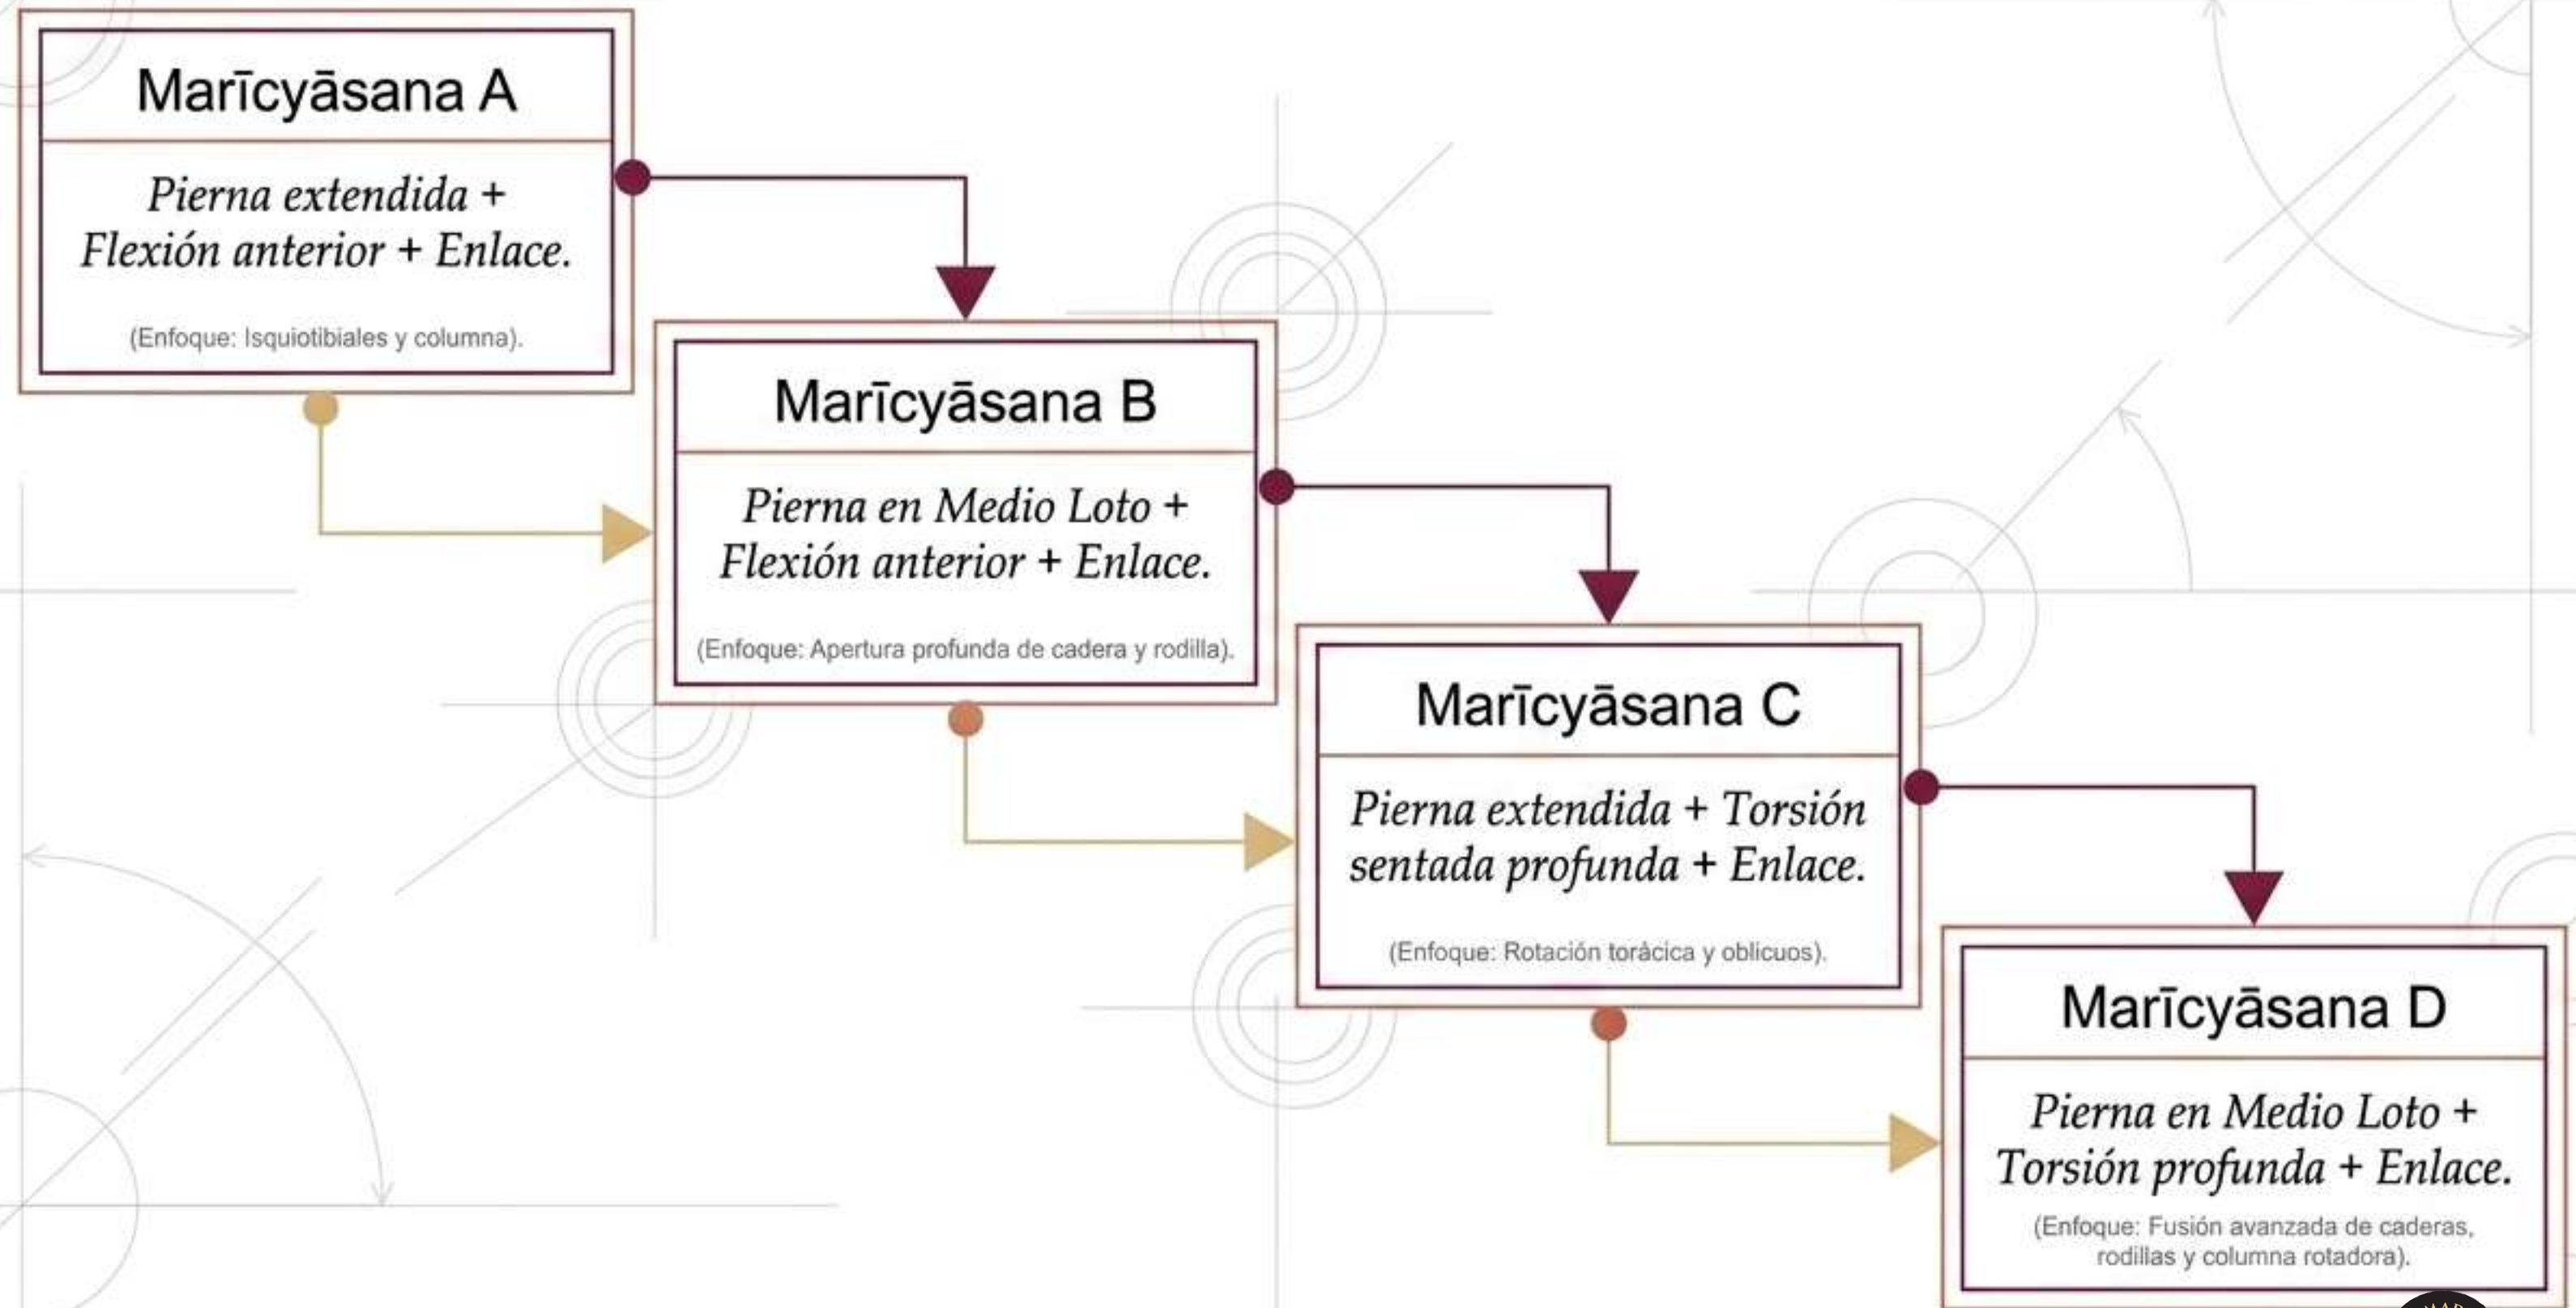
Marīcyāsana A

Pierna extendida + Flexión anterior + Enlace.

(Enfoque: Isquiotibiales y columna).

Marīcyāsana B

Pierna en Medio Loto + Flexión anterior + Enlace.

(Enfoque: Apertura profunda de cadera y rodilla).

Marīcyāsana C

Pierna extendida + Torsión sentada profunda + Enlace.

(Enfoque: Rotación torácica y oblicuos).

Marīcyāsana D

Pierna en Medio Loto + Torsión profunda + Enlace.

(Enfoque: Fusión avanzada de caderas, rodillas y columna rotadora).